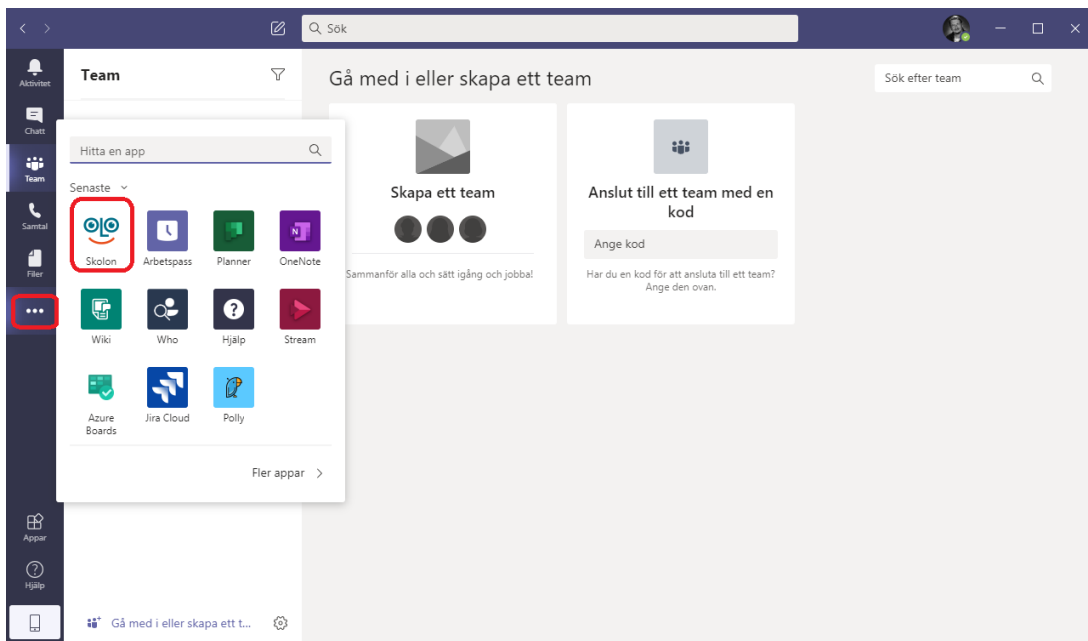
Sök

Aktivitet
Chatt
Team
Samtal
Filer
Appar
Hjälp

Team

Hitta en app

Senaste

Skolon
Arbetspass
Planner
OneNote
Wiki
Who
Hjälp
Stream
Azure Boards
Jira Cloud
Polly

Fler appar

Gå med i eller skapa ett t...

Gå med i eller skapa ett team

Sök efter team

Skapa ett team

Sammanför alla och sätt igång och jobba!

Anslut till ett team med en kod

Ange kod

Har du en kod för att ansluta till ett team? Ange den ovan.